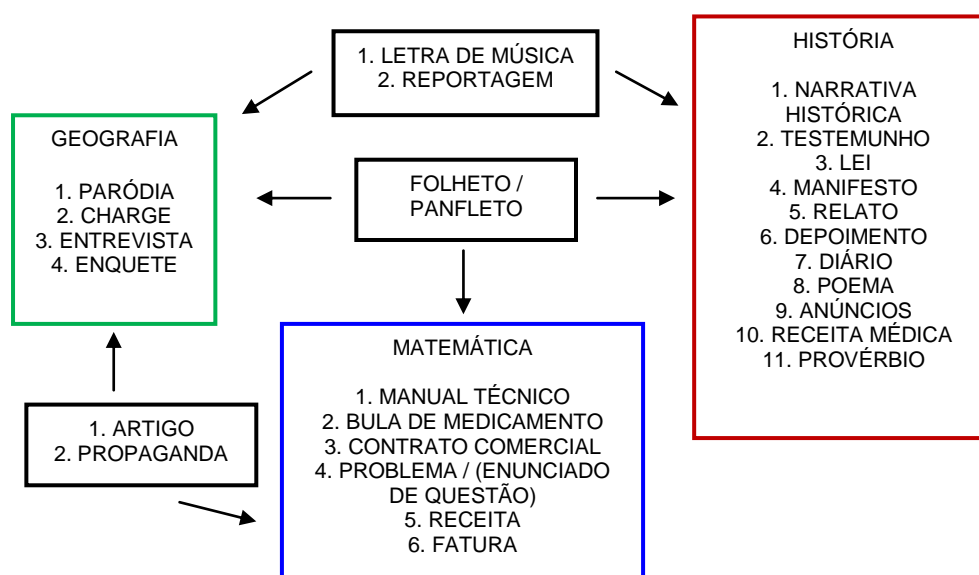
1. LETRA DE MÚSICA
2. REPORTAGEM

GEOGRAFIA

1. PARÓDIA
2. CHARGE
3. ENTREVISTA
4. ENQUETE

FOLHETO / PANFLETO

HISTÓRIA

1. NARRATIVA HISTÓRICA
2. TESTEMUNHO
3. LEI
4. MANIFESTO
5. RELATO
6. DEPOIMENTO
7. DIÁRIO
8. POEMA
9. ANÚNCIOS
10. RECEITA MÉDICA
11. PROVÉRBIO

MATEMÁTICA

1. MANUAL TÉCNICO
2. BULA DE MEDICAMENTO
3. CONTRATO COMERCIAL
4. PROBLEMA / (ENUNCIADO DE QUESTÃO)
5. RECEITA
6. FATURA

1. ARTIGO
2. PROPAGANDA